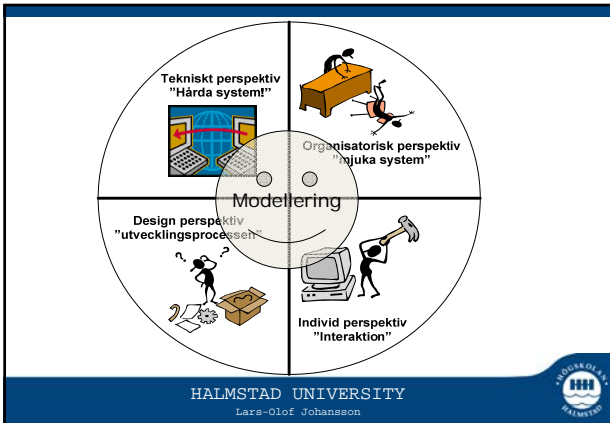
Tekniskt perspektiv
"Hårda system!"

Organisatorisk perspektiv
"mjuka system"

Modellering

Design perspektiv
"utvecklingsprocessen"

Individ perspektiv
"Interaktion"

HALMSTAD UNIVERSITY
Lars-Olof Johansson

HÖGSKOLAN HALMSTAD